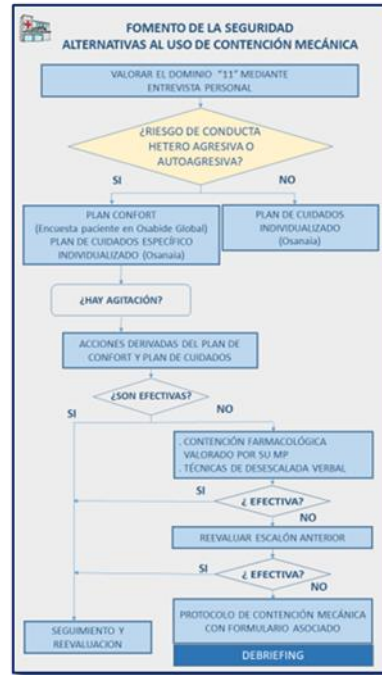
FOMENTO DE LA SEGURIDAD
ALTERNATIVAS AL USO DE CONTENCIÓN MECÁNICA

VALORAR EL DOMINIO "11" MEDIANTE ENTREVISTA PERSONAL

¿RIESGO DE CONDUCTA HETERO AGRESIVA O AUTOAGRESIVA?

SI

NO

PLAN CONFORT (Encuesta paciente en Osabide Global) PLAN DE CUIDADOS ESPECÍFICO INDIVIDUALIZADO (Osanaia)

PLAN DE CUIDADOS INDIVIDUALIZADO (Osanaia)

¿HAY AGITACIÓN?

ACCIONES DERIVADAS DEL PLAN DE CONFORT Y PLAN DE CUIDADOS

¿SON EFECTIVAS?

SI

NO

. CONTENCIÓN FARMACOLÓGICA VALORADO POR SU MP
. TÉCNICAS DE DESESCALADA VERBAL

SI

¿ EFECTIVA?

NO

REEVALUAR ESCALÓN ANTERIOR

SI

¿ EFECTIVA?

NO

SEGUIMIENTO Y REEVALUACION

PROTOCOLO DE CONTENCIÓN MECÁNICA CON FORMULARIO ASOCIADO

DEBRIEFING